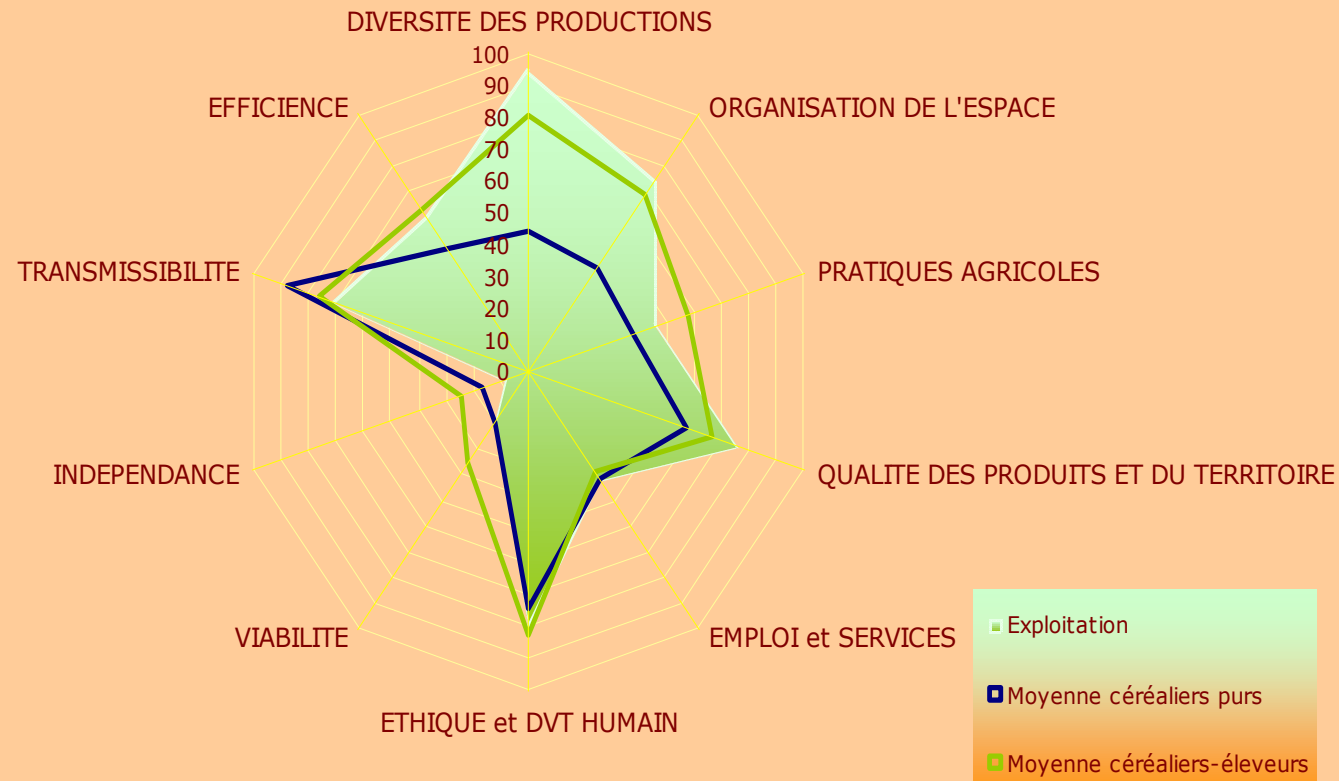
DIVERSITE DES PRODUCTIONS
100
90
80
70
60
50
40
30
20
10
0
ORGANISATION DE L'ESPACE
EFFICIENCE
TRANSMISSIBILITE
PRATIQUES AGRICOLES
INDEPENDANCE
QUALITE DES PRODUITS ET DU TERRITOIRE
VIABILITE
EMPLOI et SERVICES
ETHIQUE et DVT HUMAIN

Exploitation
Moyenne céréaliers purs
Moyenne céréaliers-éleveurs